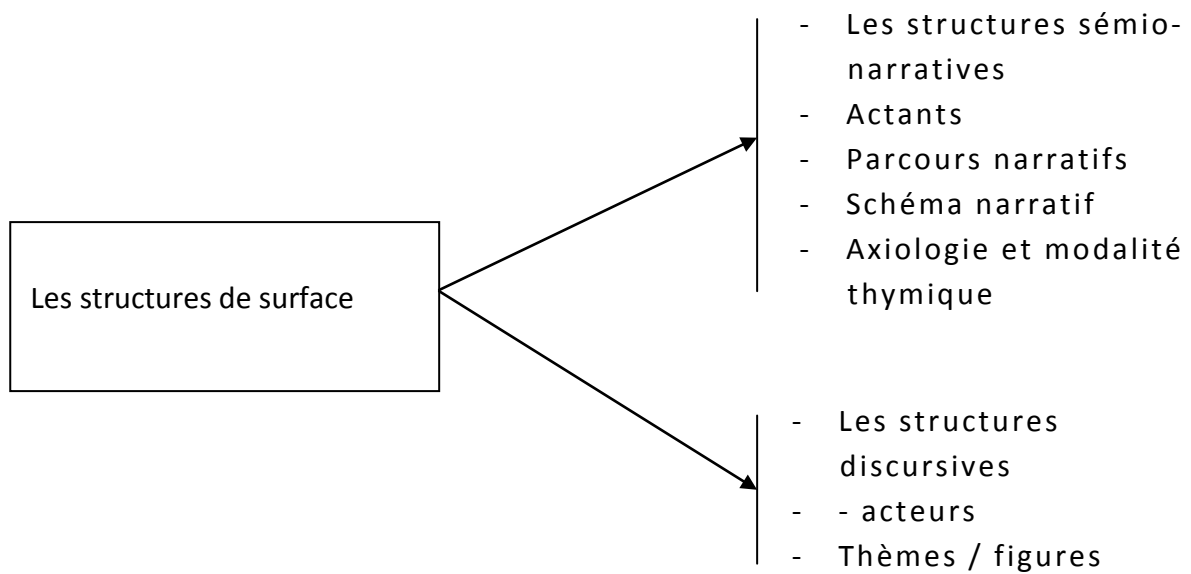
Les structures de surface

- Les structures sémio-narratives
- Actants
- Parcours narratifs
- Schéma narratif
- Axiologie et modalité thymique

- Les structures discursives
- - acteurs
- Thèmes / figures